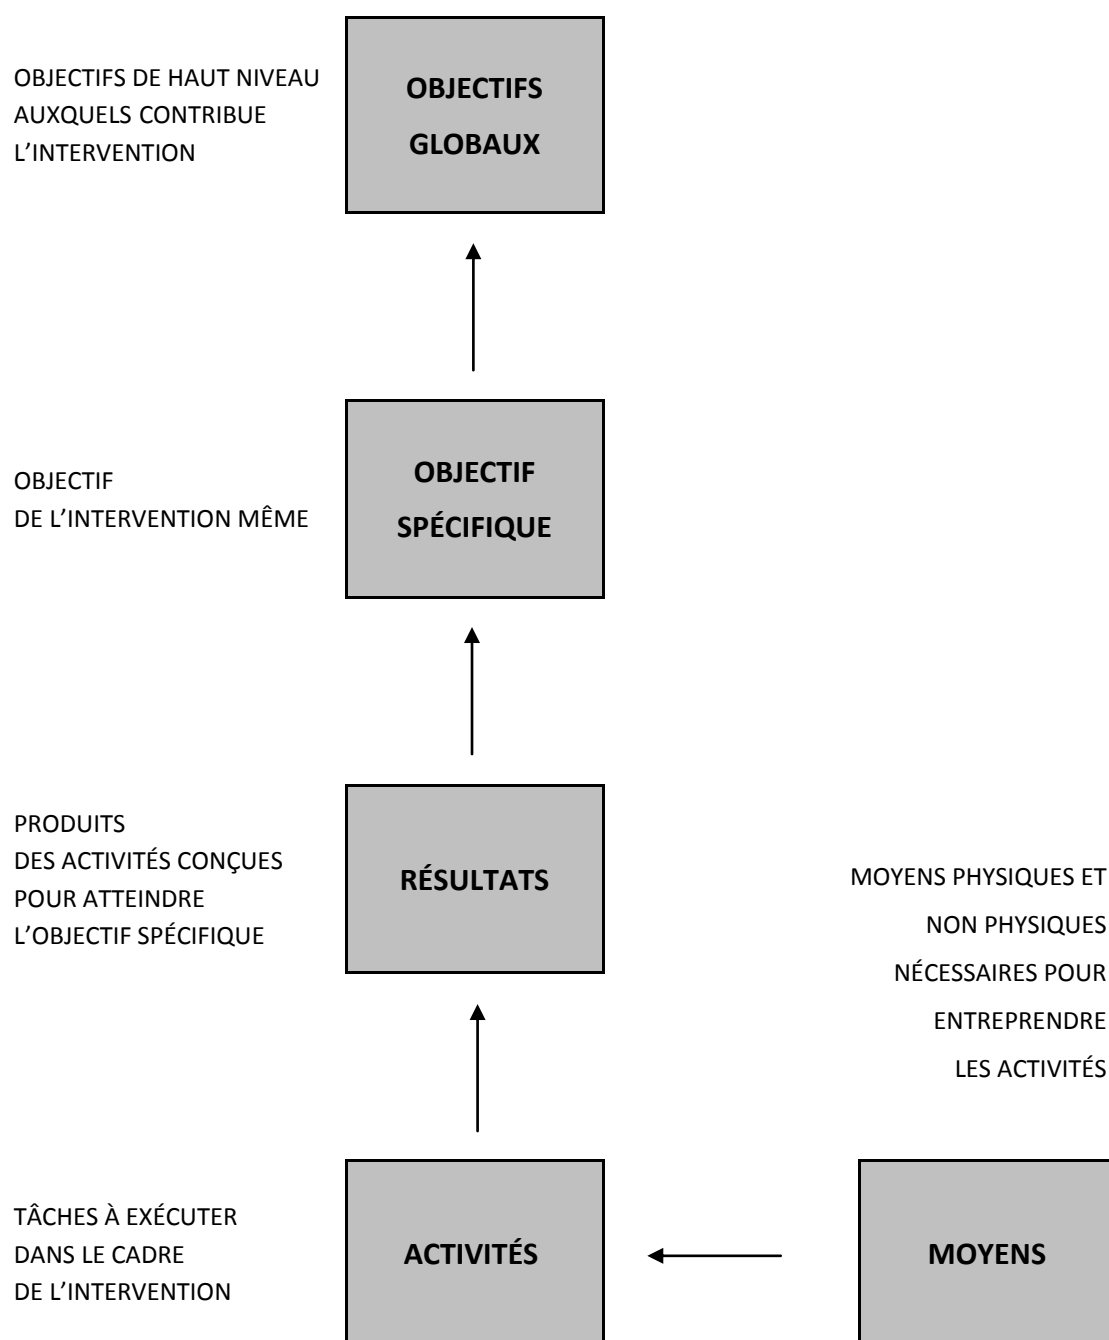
OBJECTIFS DE HAUT NIVEAU AUXQUELS CONTRIBUE L'INTERVENTION

OBJECTIFS GLOBAUX

OBJECTIF DE L'INTERVENTION MÊME

OBJECTIF SPÉCIFIQUE

PRODUITS DES ACTIVITÉS CONÇUES POUR ATTEINDRE L'OBJECTIF SPÉCIFIQUE

RÉSULTATS

MOYENS PHYSIQUES ET NON PHYSIQUES NÉCESSAIRES POUR ENTREPRENDRE LES ACTIVITÉS

TÂCHES À EXÉCUTER DANS LE CADRE DE L'INTERVENTION

ACTIVITÉS

MOYENS